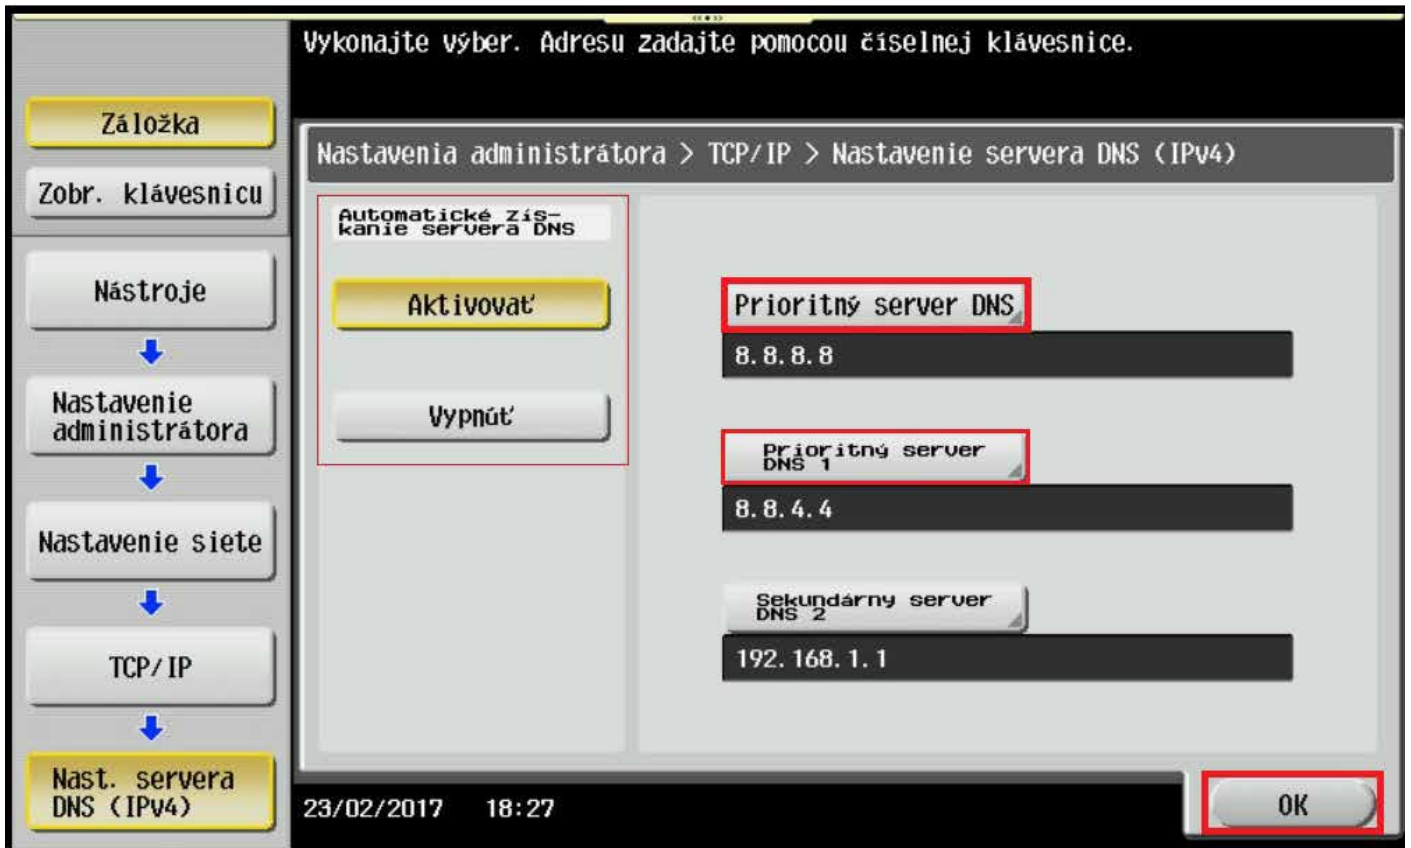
Vykonajte výber. Adresu zadajte pomocou číselnej klávesnice.

Záložka

Zobr. klávesnicu

Nástroje

Nastavenie administrátora

Nastavenie siete

TCP/IP

Nast. servera DNS (IPv4)

Nastavenia administrátora > TCP/IP > Nastavenie servera DNS (IPv4)

Automatické získanie servera DNS

Aktivovať

Vypnúť

Prioritný server DNS

8.8.8.8

Prioritný server DNS 1

8.8.4.4

Sekundárny server DNS 2

192.168.1.1

23/02/2017 18:27

OK